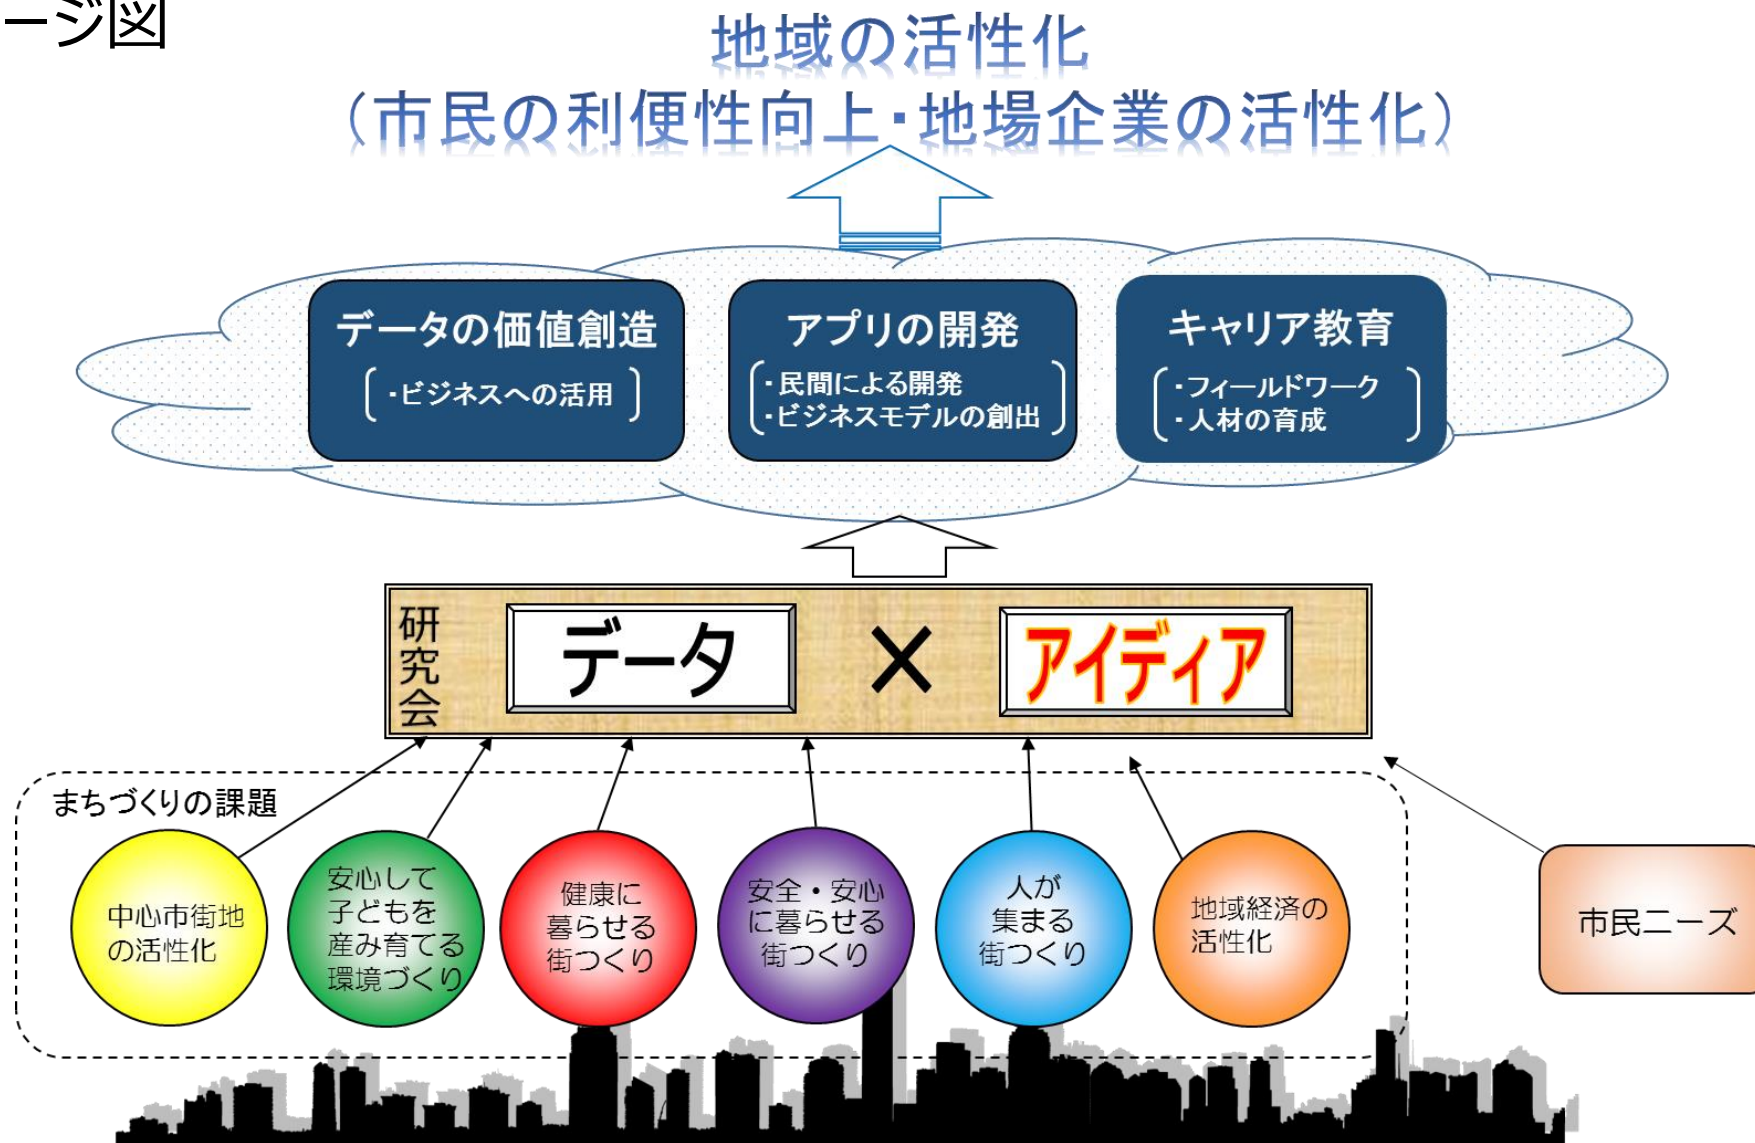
ージ図

地域の活性化
（市民の利便性向上・地場企業の活性化）

データの価値創造
・ビジネスへの活用

アプリの開発
・民間による開発
・ビジネスモデルの創出

キャリア教育
・フィールドワーク
・人材の育成

研究会
データ × アイディア

まちづくりの課題

中心市街地の活性化

安心して子どもを産み育てる環境づくり

健康に暮らせる街つくり

安全・安心に暮らせる街つくり

人が集まる街つくり

地域経済の活性化

市民ニーズ